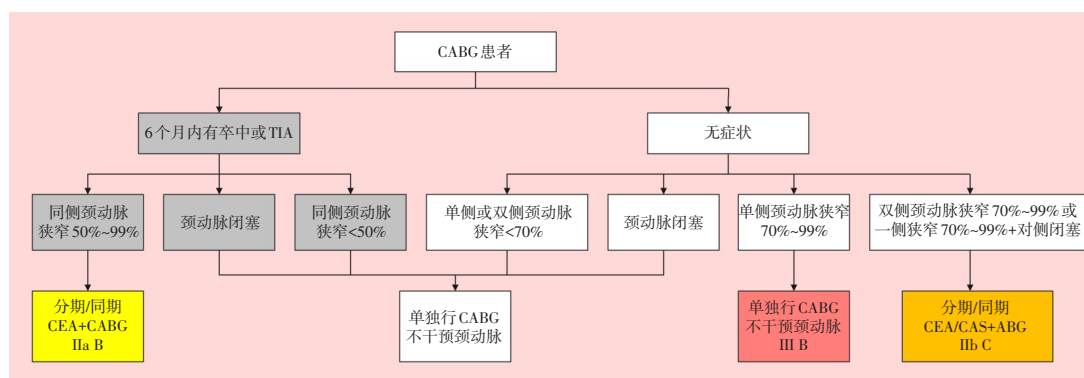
CABG患者

6个月内有卒中或TIA

无症状

同侧颈动脉狭窄 50%~99%

颈动脉闭塞

同侧颈动脉狭窄<50%

单侧或双侧颈动脉狭窄<70%

颈动脉闭塞

单侧颈动脉狭窄 70%~99%

双侧颈动脉狭窄 70%~99% 或一侧狭窄 70%~99%+对侧闭塞

分期/同期 CEA+CABG IIa B

单独行CABG 不干预颈动脉

单独行CABG 不干预颈动脉 III B

分期/同期 CEA/CAS+ABG IIb C